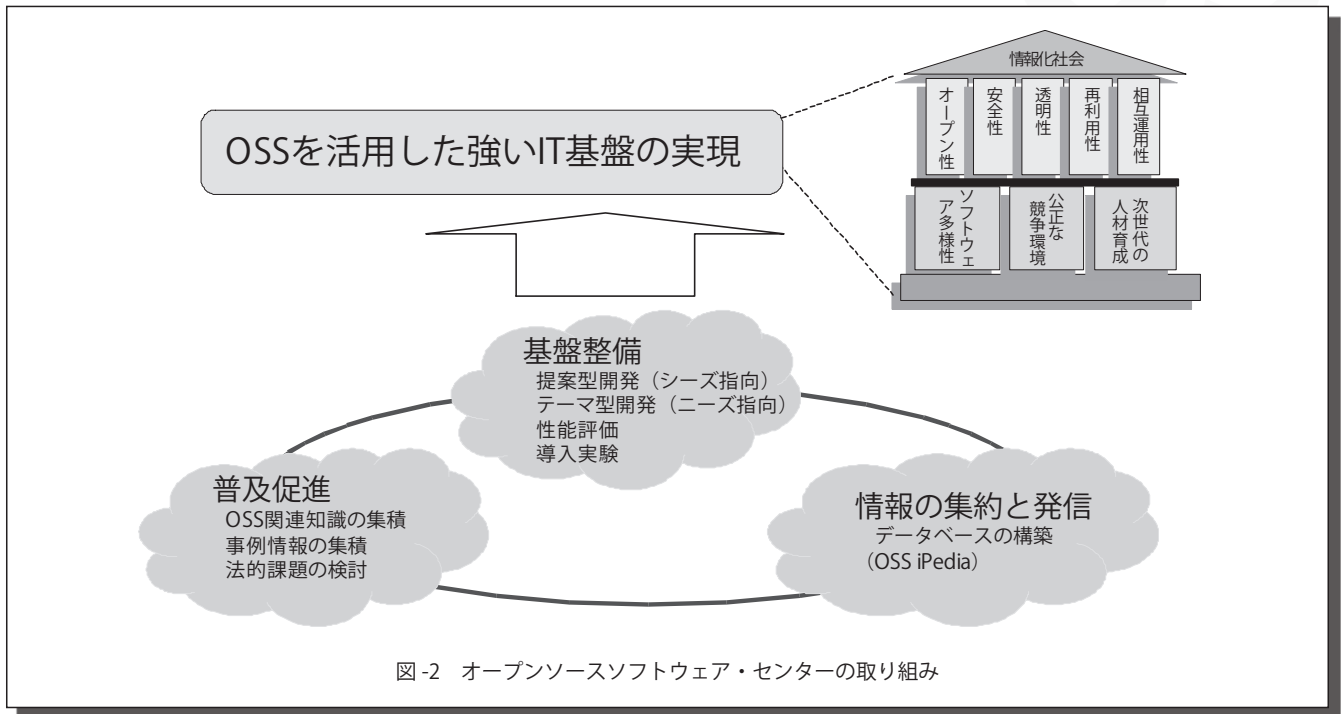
OSSを活用した強いIT基盤の実現

情報化社会

オープン性

安全性

透明性

再利用性

相互運用性

ソフトウェア多様性

公正な競争環境

次世代の人材育成

基盤整備
提案型開発（シーズ指向）
テーマ型開発（ニーズ指向）
性能評価
導入実験

普及促進
OSS関連知識の集積
事例情報の集積
法的課題の検討

情報の集約と発信
データベースの構築
（OSS iPedia）

図 -2　オープンソースソフトウェア・センターの取り組み